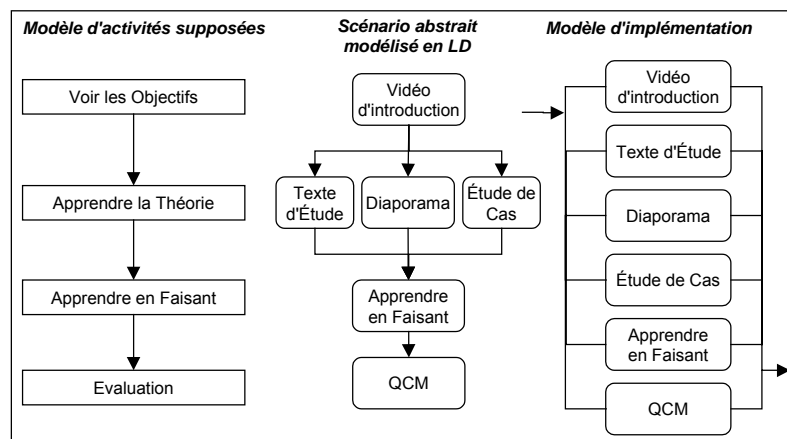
Modèle d'activités supposées

Voir les Objectifs

Apprendre la Théorie

Apprendre en Faisant

Evaluation

Scénario abstrait modélisé en LD

Vidéo d'introduction

Texte d'Étude

Diaporama

Étude de Cas

Apprendre en Faisant

QCM

Modèle d'implémentation

Vidéo d'introduction

Texte d'Étude

Diaporama

Étude de Cas

Apprendre en Faisant

QCM